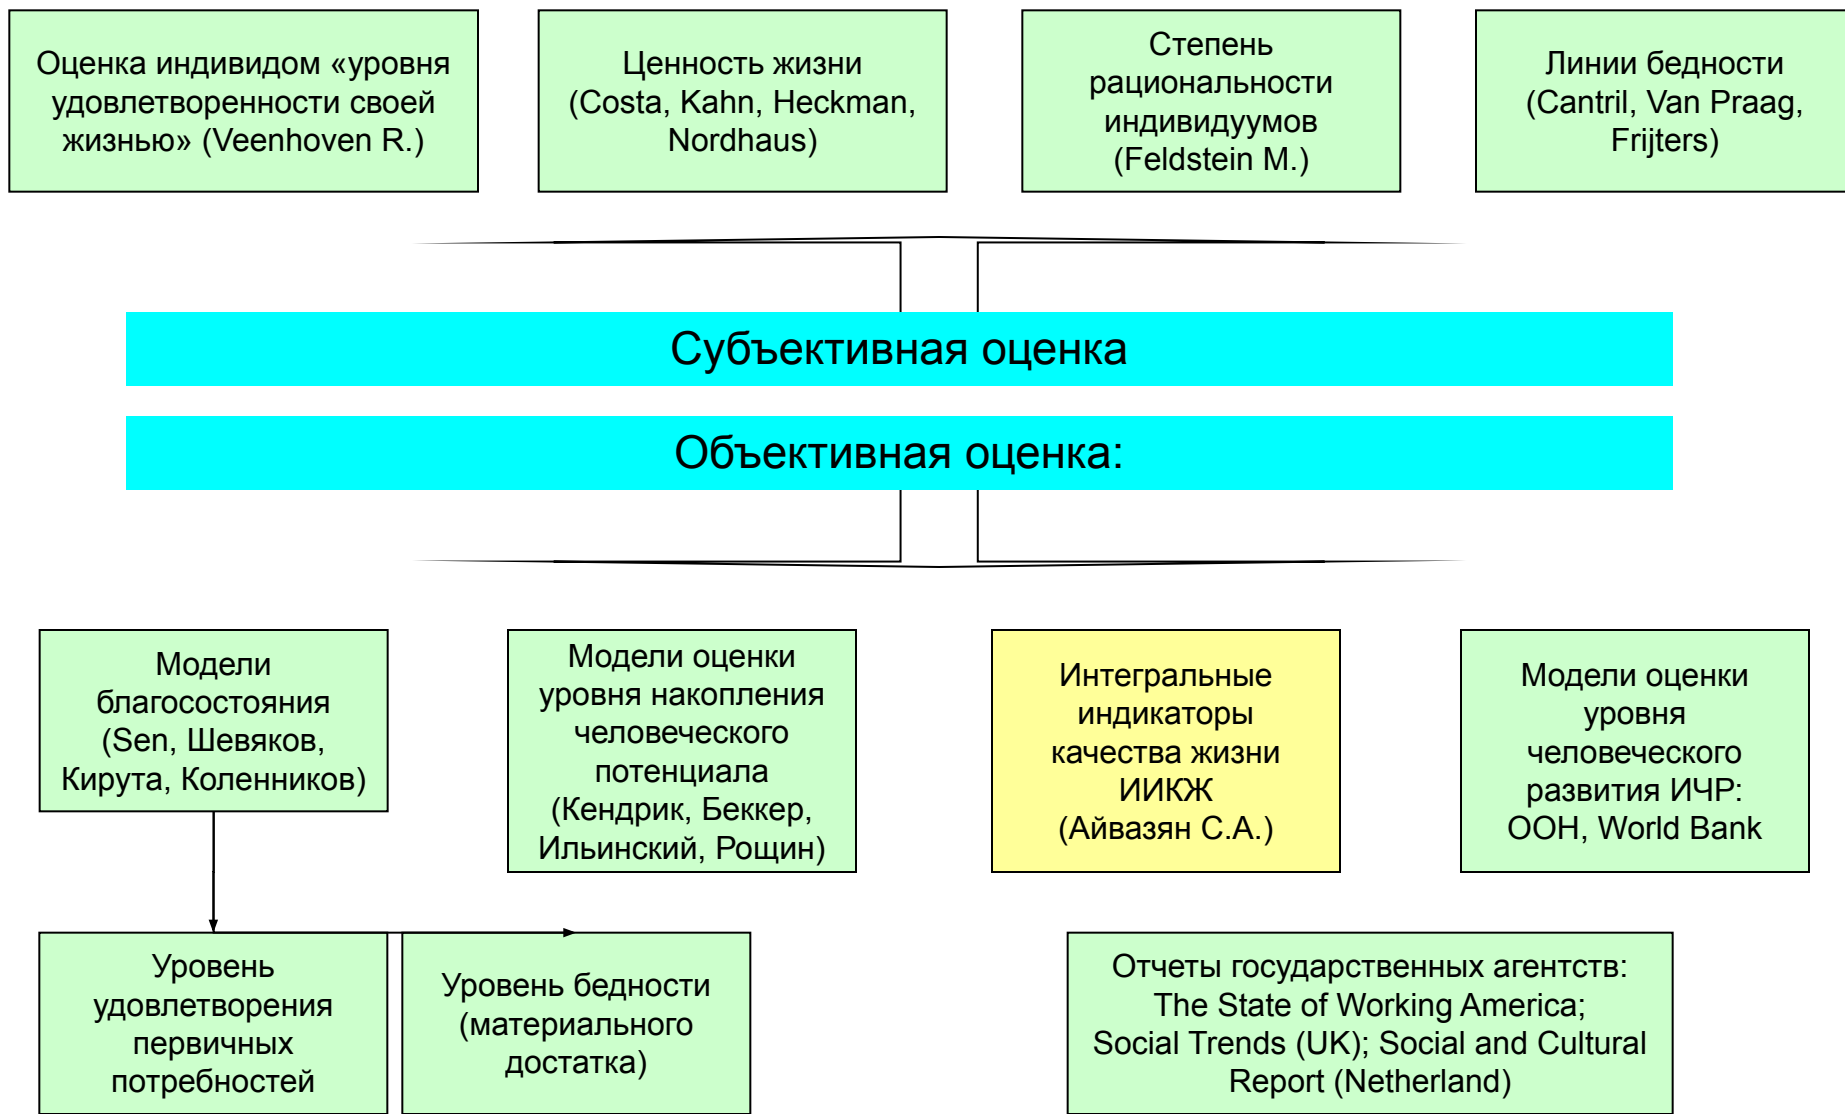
Оценка индивидом «уровня удовлетворенности своей жизнью» (Veenhoven R.)

Ценность жизни (Costa, Kahn, Heckman, Nordhaus)

Степень рациональности индивидуумов (Feldstein M.)

Линии бедности (Cantril, Van Praag, Frijters)

Субъективная оценка

Объективная оценка:

Модели благосостояния (Sen, Шевяков, Кирута, Коленников)

Модели оценки уровня накопления человеческого потенциала (Кендрик, Беккер, Ильинский, Рощин)

Интегральные индикаторы качества жизни ИИКЖ (Айвазян С.А.)

Модели оценки уровня человеческого развития ИЧР: ООН, World Bank

Уровень удовлетворения первичных потребностей

Уровень бедности (материального достатка)

Отчеты государственных агентств: The State of Working America; Social Trends (UK); Social and Cultural Report (Netherland)